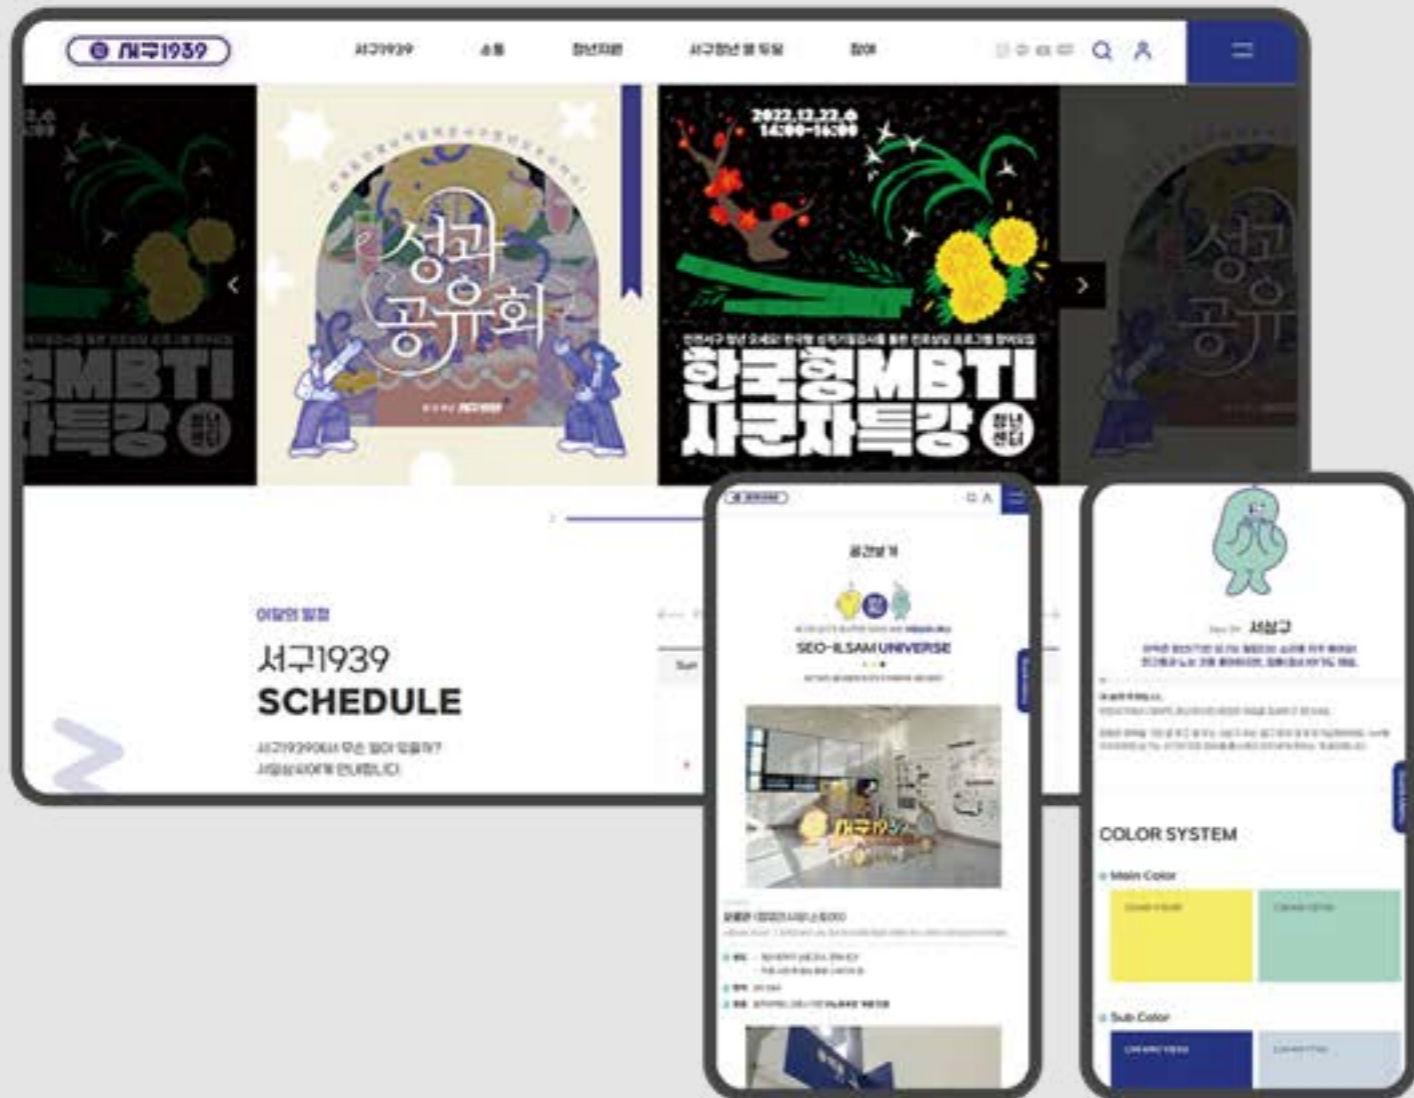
서구1939

서구1939 소통 청년지원 서구청년 웰 두잉 참여

MBTI
자특강

성과
공유회

2022.12.22.수
14:00~16:00

인천서구 청년 모여라! 한국형 성격기질검사를 통한 진로상담 프로그램 참여모집

한국형MBTI
사군자특강

청년센터

이달의 일정

서구1939
SCHEDULE

서구1939에서 무슨 일이 있을까?
서일삼이에게 안내합니다

공간보기

SEO-ILSAM UNIVERSE

서구1939

서삼구

COLOR SYSTEM

Main Color

Sub Color